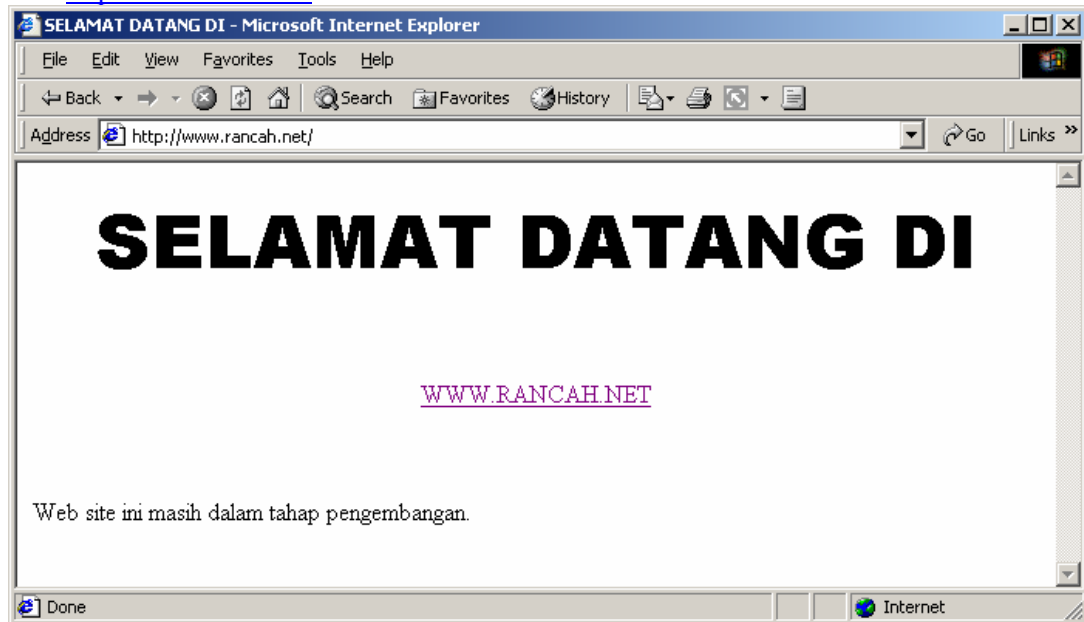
SELAMAT DATANG DI - Microsoft Internet Explorer

File Edit View Favorites Tools Help

Back Search Favorites History

Address http://www.rancah.net/ Go Links »

SELAMAT DATANG DI

WWW.RANCAH.NET

Web site ini masih dalam tahap pengembangan.

Done Internet